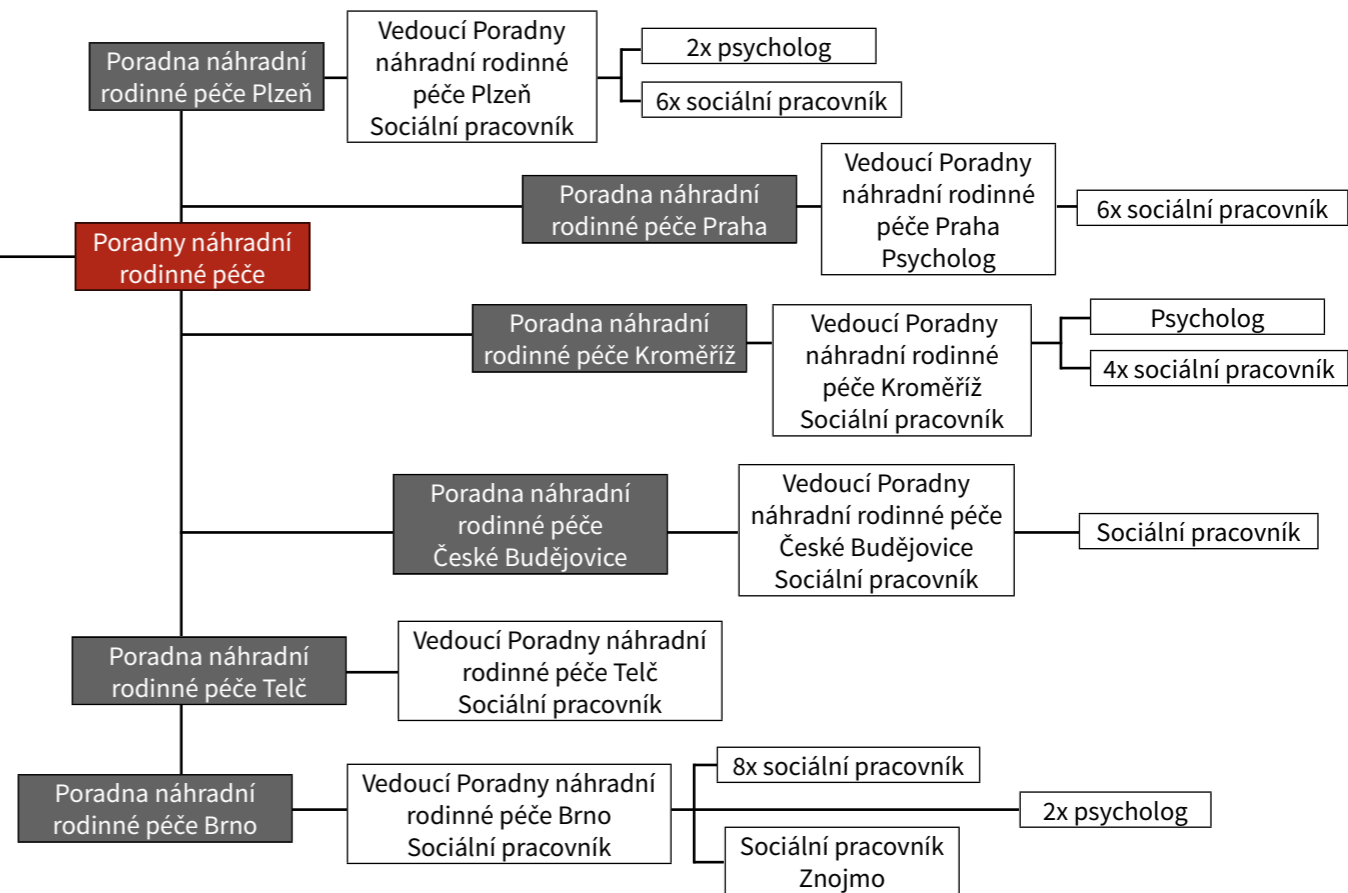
Poradna náhradní rodinné péče Plzeň

Vedoucí Poradny náhradní rodinné péče Plzeň Sociální pracovník

2x psycholog

6x sociální pracovník

Poradna náhradní rodinné péče Praha

Vedoucí Poradny náhradní rodinné péče Praha Psycholog

6x sociální pracovník

Poradny náhradní rodinné péče

Poradna náhradní rodinné péče Kroměříž

Vedoucí Poradny náhradní rodinné péče Kroměříž Sociální pracovník

Psycholog

4x sociální pracovník

Poradna náhradní rodinné péče České Budějovice

Vedoucí Poradny náhradní rodinné péče České Budějovice Sociální pracovník

Sociální pracovník

Poradna náhradní rodinné péče Telč

Vedoucí Poradny náhradní rodinné péče Telč Sociální pracovník

Poradna náhradní rodinné péče Brno

Vedoucí Poradny náhradní rodinné péče Brno Sociální pracovník

8x sociální pracovník

2x psycholog

Sociální pracovník Znojmo